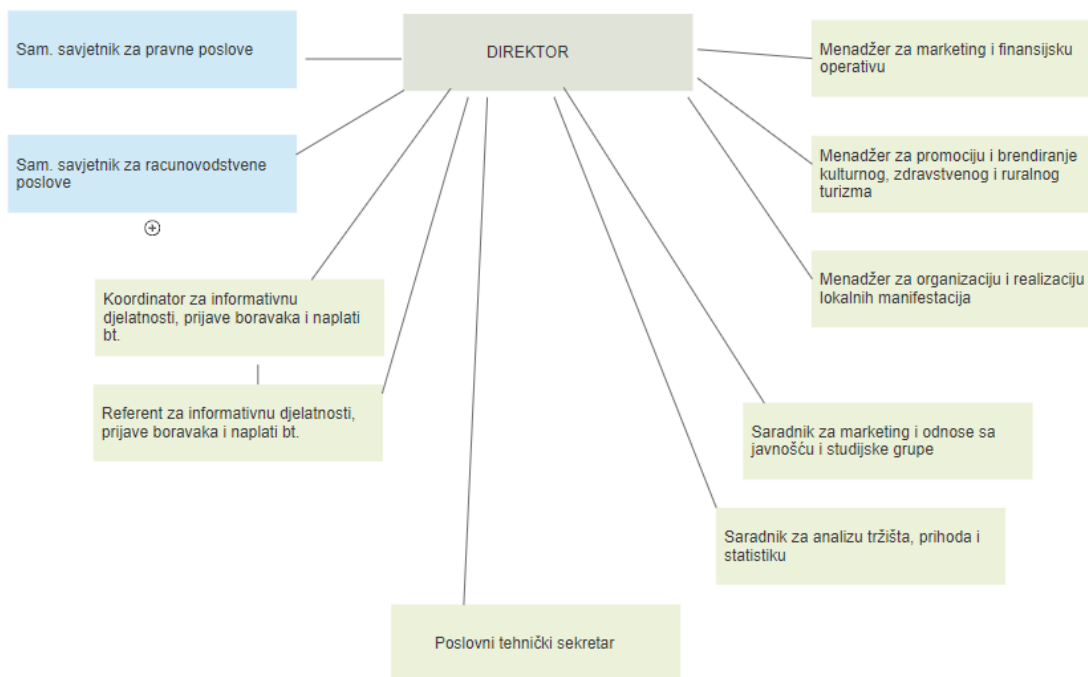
DIREKTOR

Sam. savjetnik za pravne poslove

Sam. savjetnik za racunovodstvene poslove

Menadžer za marketing i finansijsku operativu

Menadžer za promociju i brendiranje kulturnog, zdravstvenog i ruralnog turizma

Menadžer za organizaciju i realizaciju lokalnih manifestacija

Koordinator za informativnu djelatnosti, prijave boravaka i naplati bt.

Referent za informativnu djelatnosti, prijave boravaka i naplati bt.

Saradnik za marketing i odnose sa javnošću i studijske grupe

Saradnik za analizu tržišta, prihoda i statistiku

Poslovni tehnički sekretar